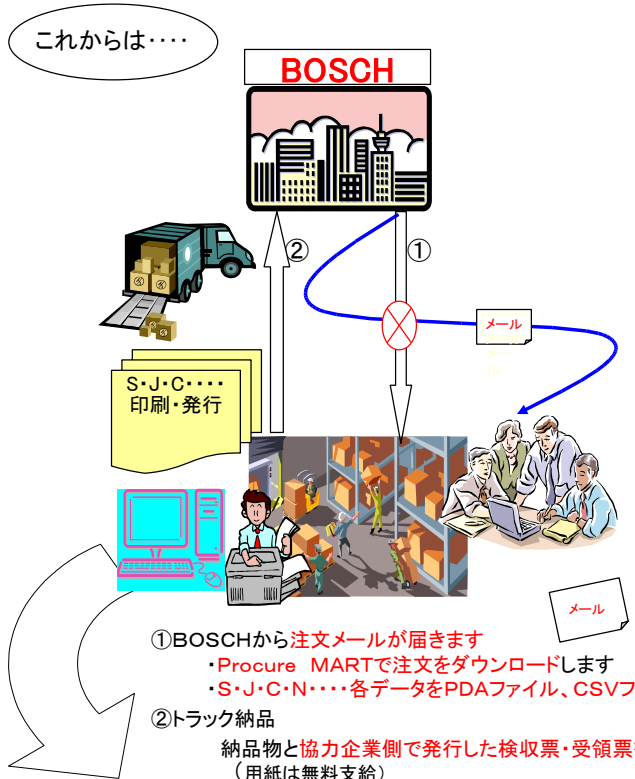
これからは‥‥

BOSCH

②

①

メール

S・J・C・‥‥
印刷・発行

メール

①BOSCHから注文メールが届きます
・Procure MARTで注文をダウンロードします
・S・J・C・N・‥‥各データをPDAファイル、CSVフ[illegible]

②トラック納品
納品物と協力企業側で発行した検収票・受領票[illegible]
（用紙は無料支給）